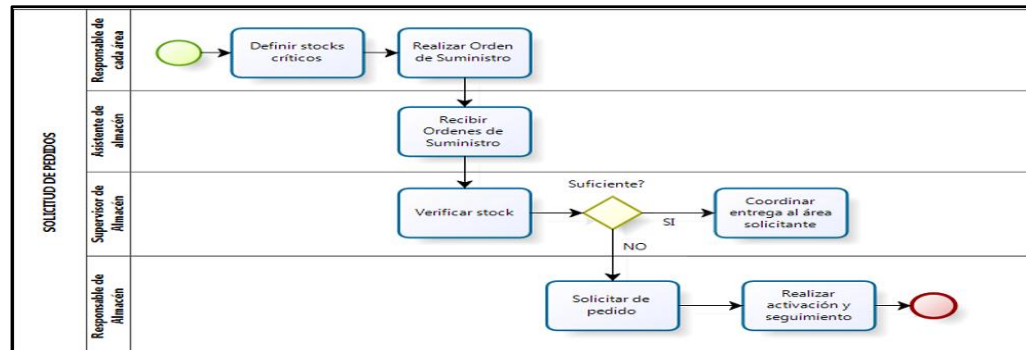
SOLICITUD DE PEDIDOS

Responsable de cada área

Definir stocks críticos

Realizar Orden de Suministro

Asistente de almacén

Recibir Ordenes de Suministro

Supervisor de Almacén

Verificar stock

Suficiente?

SI

Coordinar entrega al área solicitante

NO

Responsable de Almacén

Solicitar de pedido

Realizar activación y seguimiento